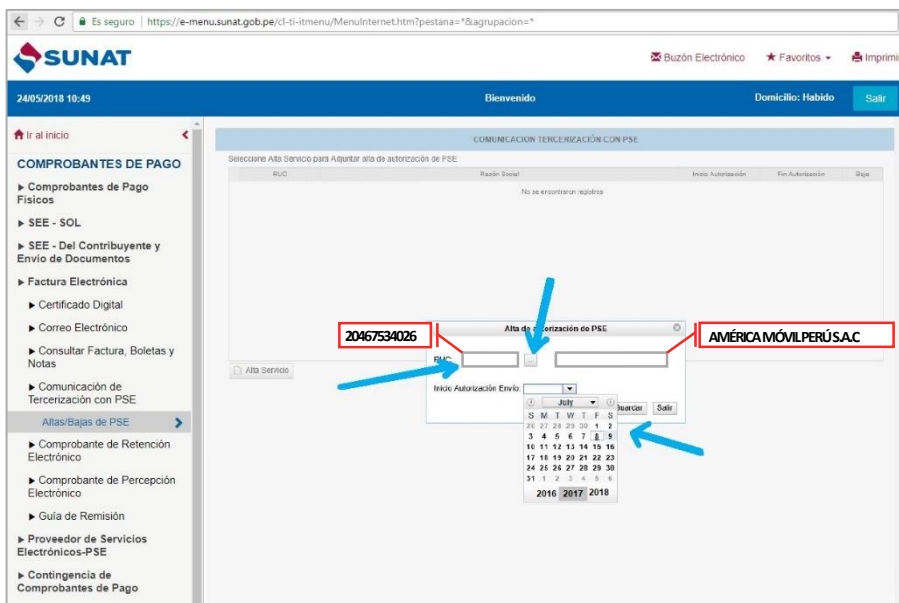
Es seguro | https://e-menu.sunat.gob.pe/cl-ti-itmenu/MenuInternet.htm?pestana=*&agrupacion=*

SUNAT

Buzón Electrónico ★ Favoritos Imprimi

24/05/2018 10:49 Bienvenido Domicilio: Habido Salir

Ir al inicio

COMPROBANTES DE PAGO

▶ Comprobantes de Pago Físicos

▶ SEE - SOL

▶ SEE - Del Contribuyente y Envío de Documentos

▶ Factura Electrónica

▶ Certificado Digital

▶ Correo Electrónico

▶ Consultar Factura, Boletas y Notas

▶ Comunicación de Tercerización con PSE

Altas/Bajas de PSE

▶ Comprobante de Retención Electrónico

▶ Comprobante de Percepción Electrónico

▶ Guía de Remisión

▶ Proveedor de Servicios Electrónicos-PSE

▶ Contingencia de Comprobantes de Pago

COMUNICACION TERCERIZACION CON PSE

Seleccione Alta Servicio para Adjuntar alta de autorización de PSE

| RUC | Razón Social | Inicio Autorización | Fin Autorización | Baja |
|---|---|---|---|---|
| | No se encontraron registros | | | |

Alta Servicio

Alta de autorización de PSE

20467534026

AMÉRICA MÓVIL PERÚ S.A.C

RUC

Inicio Autorización Envío:

Guardar Salir

July

| S | M | T | W | T | F | S |
|---|---|---|---|---|---|---|
| 25 | 26 | 27 | 28 | 29 | 30 | 1 |
| 2 | 3 | 4 | 5 | 6 | 7 | 8 |
| 9 | 10 | 11 | 12 | 13 | 14 | 15 |
| 16 | 17 | 18 | 19 | 20 | 21 | 22 |
| 23 | 24 | 25 | 26 | 27 | 28 | 29 |
| 30 | 31 | 1 | 2 | 3 | 4 | 5 |

2016 2017 2018